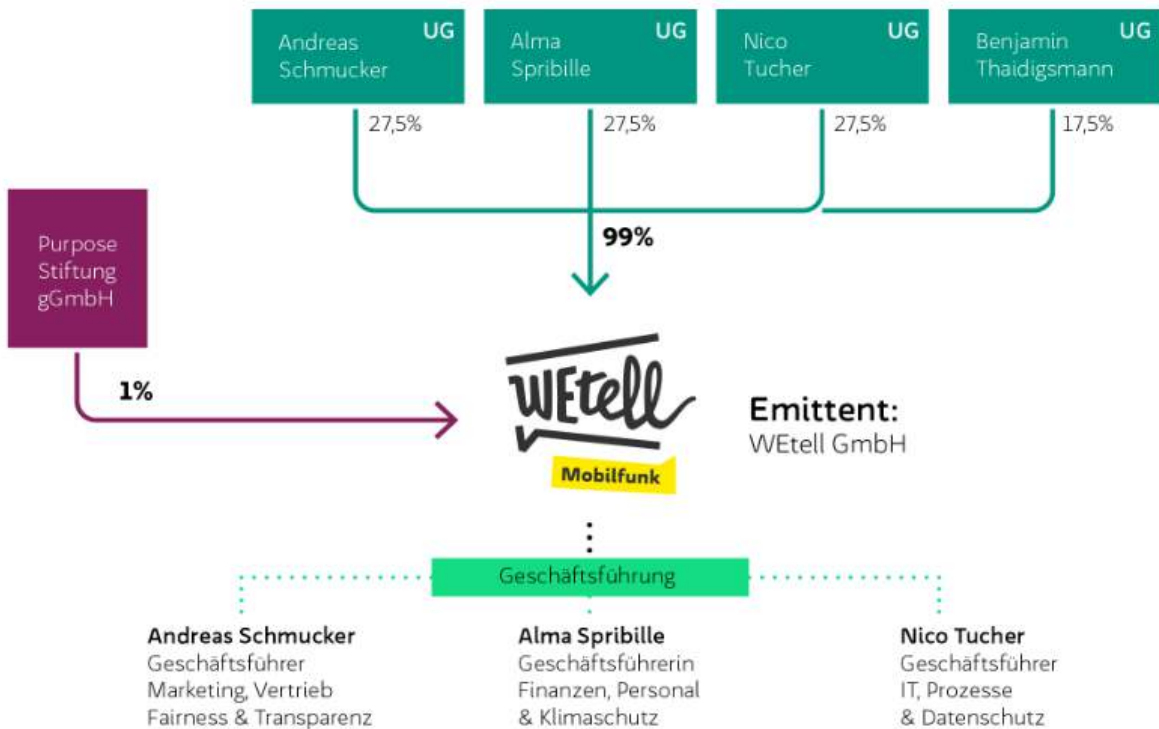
Andreas Schmucker UG

Alma Spribille UG

Nico Tucher UG

Benjamin Thaidigsmann UG

27,5%

27,5%

27,5%

17,5%

99%

Purpose Stiftung gGmbH

1%

WEtell

Mobilfunk

Emittent:
WEtell GmbH

Geschäftsführung

**Andreas Schmucker**
Geschäftsführer
Marketing, Vertrieb
Fairness & Transparenz

**Alma Spribille**
Geschäftsführerin
Finanzen, Personal
& Klimaschutz

**Nico Tucher**
Geschäftsführer
IT, Prozesse
& Datenschutz